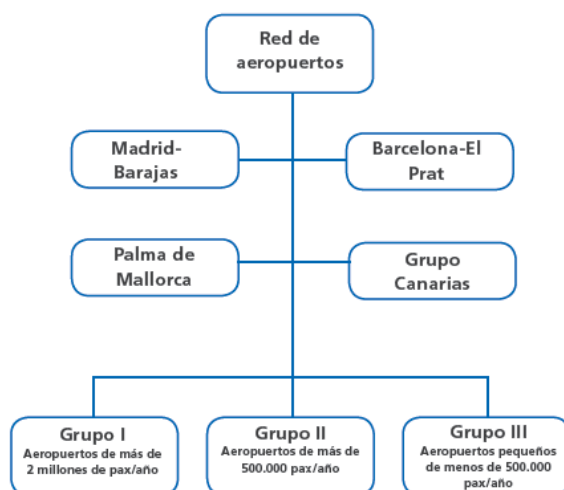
Red de aeropuertos

Madrid-Barajas

Barcelona-El Prat

Palma de Mallorca

Grupo Canarias

Grupo I
Aeropuertos de más de 2 millones de pax/año

Grupo II
Aeropuertos de más de 500.000 pax/año

Grupo III
Aeropuertos pequeños de menos de 500.000 pax/año